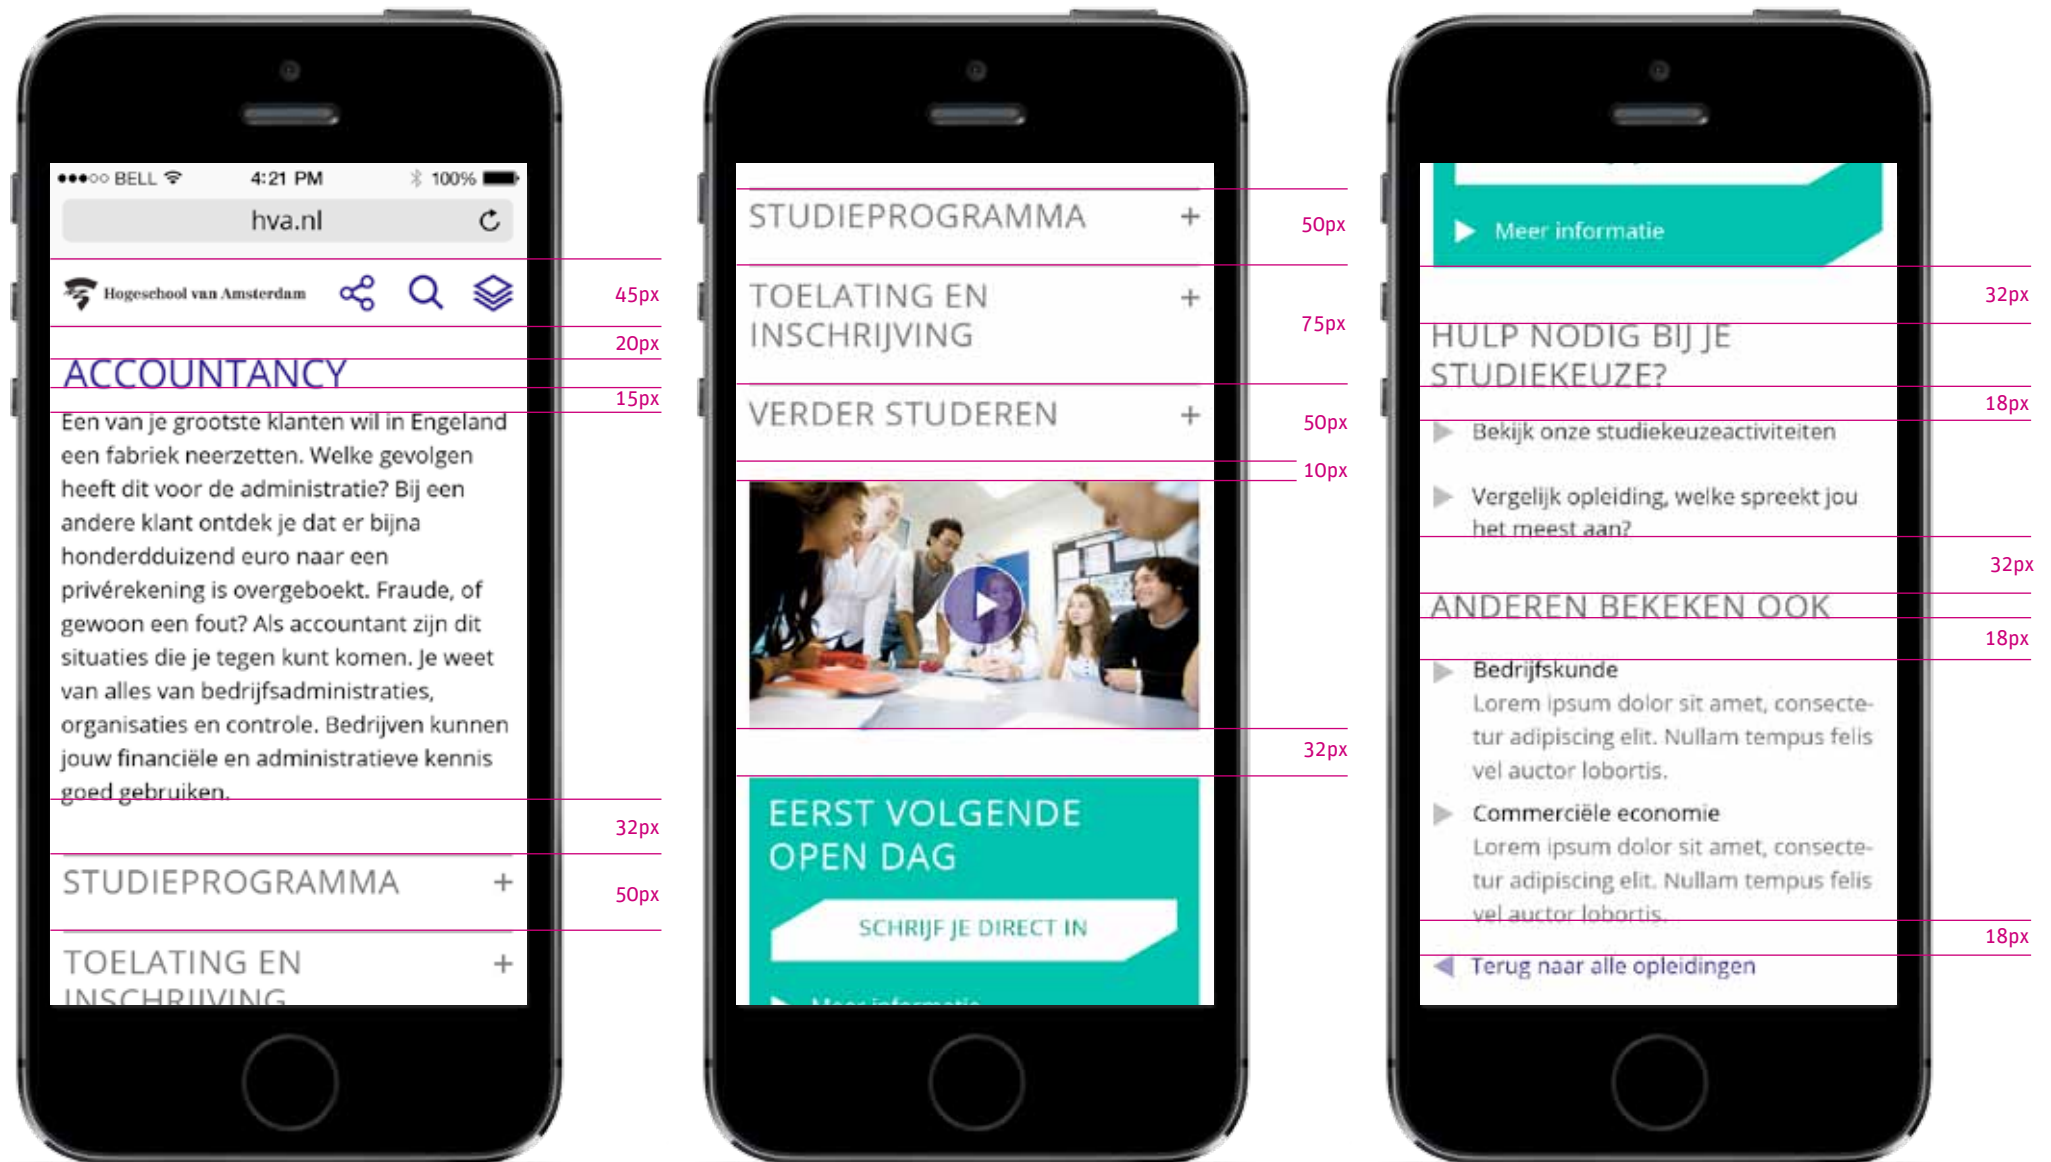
●●●○○ BELL 4:21 PM 100%

hva.nl

Hogeschool van Amsterdam

45px

20px

ACCOUNTANCY

15px

Een van je grootste klanten wil in Engeland een fabriek neerzetten. Welke gevolgen heeft dit voor de administratie? Bij een andere klant ontdek je dat er bijna honderdduizend euro naar een privérekening is overgeboekt. Fraude, of gewoon een fout? Als accountant zijn dit situaties die je tegen kunt komen. Je weet van alles van bedrijfsadministraties, organisaties en controle. Bedrijven kunnen jouw financiële en administratieve kennis goed gebruiken.

32px

STUDIEPROGRAMMA +

50px

TOELATING EN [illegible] +

STUDIEPROGRAMMA +

50px

TOELATING EN INSCHRIJVING +

75px

VERDER STUDEREN +

50px

10px

32px

EERST VOLGENDE OPEN DAG

SCHRIJF JE DIRECT IN

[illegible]

Meer informatie

32px

HULP NODIG BIJ JE STUDIEKEUZE?

18px

Bekijk onze studiekeuzeactiviteiten

Vergelijk opleiding, welke spreekt jou het meest aan?

32px

ANDEREN BEKEKEN OOK

18px

Bedrijfskunde
Lorem ipsum dolor sit amet, consectetur adipiscing elit. Nullam tempus felis vel auctor lobortis.

Commerciële economie
Lorem ipsum dolor sit amet, consectetur adipiscing elit. Nullam tempus felis vel auctor lobortis.

18px

Terug naar alle opleidingen